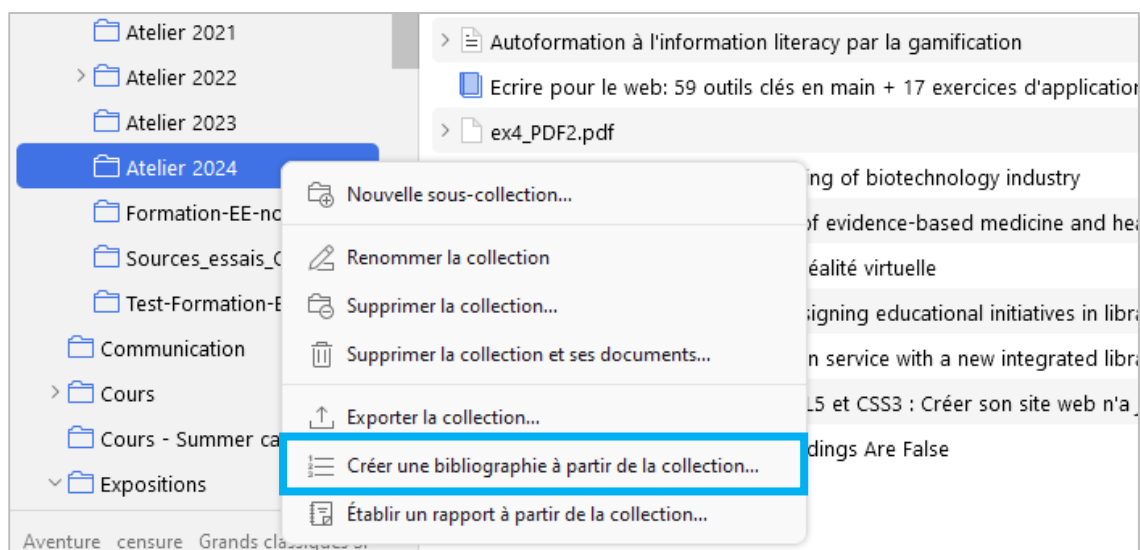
Atelier 2021
Atelier 2022
Atelier 2023
Atelier 2024
Formation-EE-nc
Sources_essais_C
Test-Formation-E
Communication
Cours
Cours - Summer ca
Expositions
Aventure censure Grands classiques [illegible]

Autoformation à l'information literacy par la gamification
Ecrire pour le web: 59 outils clés en main + 17 exercices d'applicatio
ex4_PDF2.pdf
ing of biotechnology industry
of evidence-based medicine and hea
éalité virtuelle
signing educational initiatives in libra
n service with a new integrated libra
L5 et CSS3 : Créer son site web n'a
dings Are False

Nouvelle sous-collection...
Renommer la collection
Supprimer la collection...
Supprimer la collection et ses documents...
Exporter la collection...
Créer une bibliographie à partir de la collection...
Établir un rapport à partir de la collection...